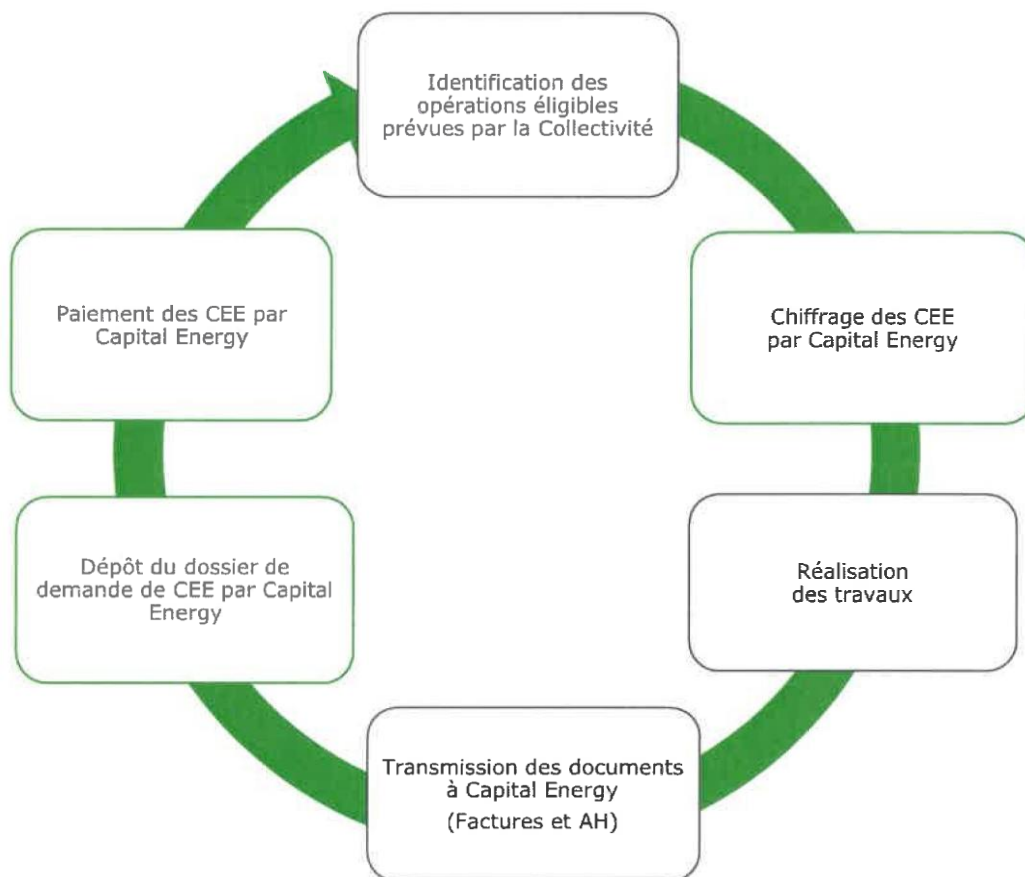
Identification des opérations éligibles prévues par la Collectivité

Chiffrage des CEE par Capital Energy

Réalisation des travaux

Transmission des documents à Capital Energy
(Factures et AH)

Dépôt du dossier de demande de CEE par Capital Energy

Paiement des CEE par Capital Energy